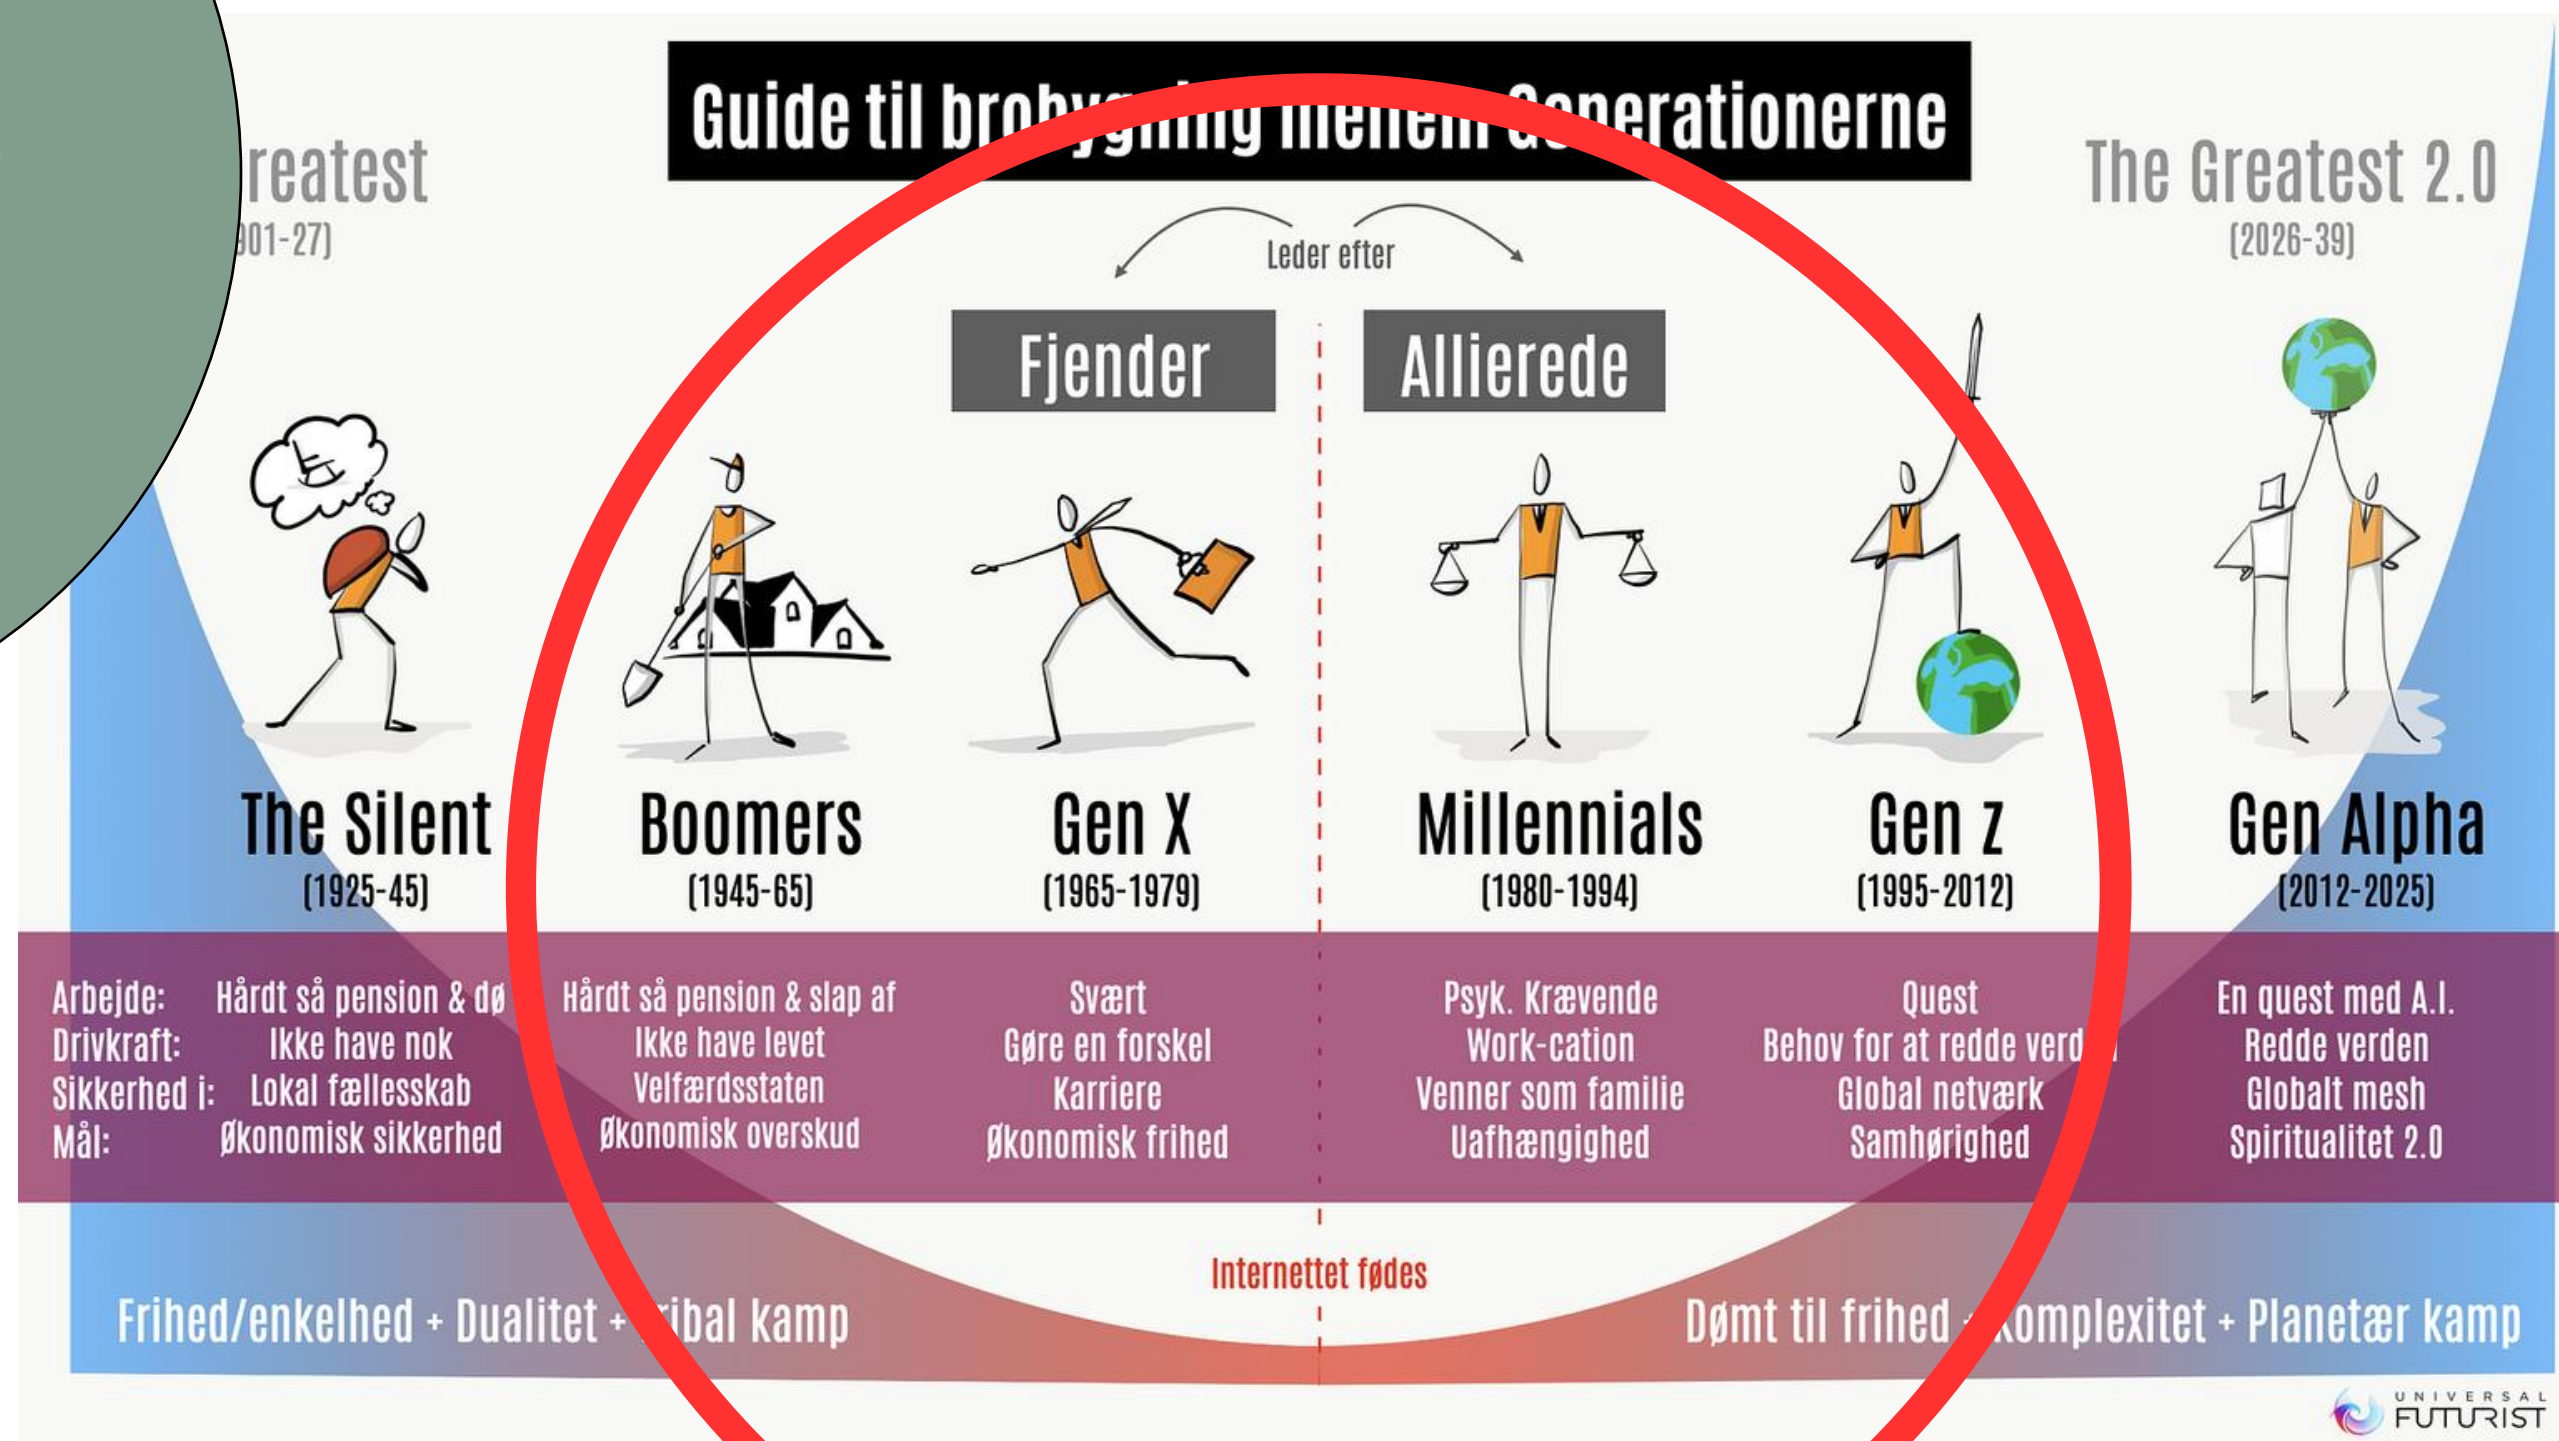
Guide til brobyg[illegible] mellem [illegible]enerationerne

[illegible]reatest
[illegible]01-27)

The Greatest 2.0
(2026-39)

Leder efter

Fjender

Allierede

The Silent
(1925-45)

Boomers
(1945-65)

Gen X
(1965-1979)

Millennials
(1980-1994)

Gen z
(1995-2012)

Gen Alpha
(2012-2025)

Arbejde: Hårdt så pension & dø
Drivkraft: Ikke have nok
Sikkerhed i: Lokal fællesskab
Mål: Økonomisk sikkerhed

Hårdt så pension & slap af
Ikke have levet
Velfærdsstaten
Økonomisk overskud

Svært
Gøre en forskel
Karriere
Økonomisk frihed

Psyk. Krævende
Work-cation
Venner som familie
Uafhængighed

Quest
Behov for at redde verd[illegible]
Global netværk
Samhørighed

En quest med A.I.
Redde verden
Globalt mesh
Spiritualitet 2.0

Internettet fødes

Frihed/enkelhed + Dualitet + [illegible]ibal kamp

Dømt til frihed + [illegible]omplexitet + Planetær kamp

UNIVERSAL FUTURIST